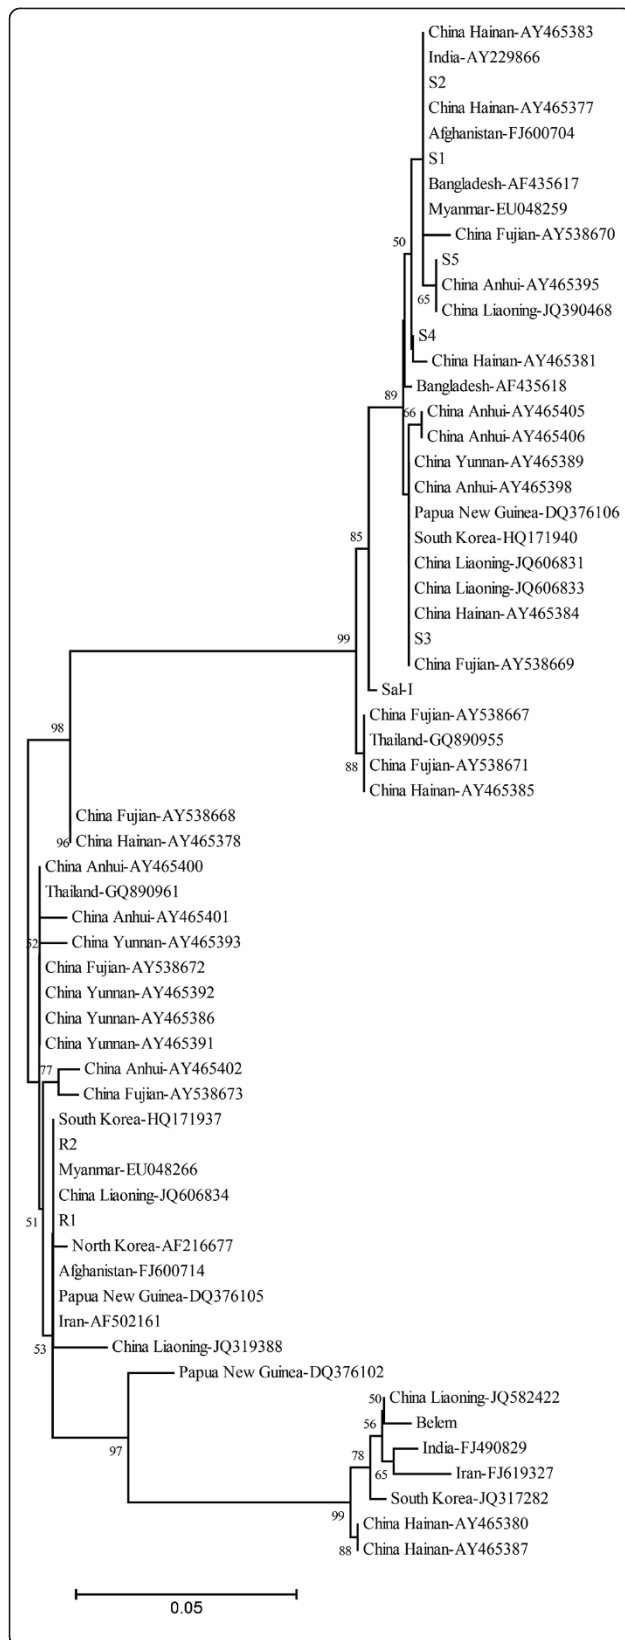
China Hainan-AY465383
India-AY229866
S2
China Hainan-AY465377
Afghanistan-FJ600704
S1
Bangladesh-AF435617
Myanmar-EU048259
50
China Fujian-AY538670
S5
China Anhui-AY465395
65
China Liaoning-JQ390468
S4
China Hainan-AY465381
89
Bangladesh-AF435618
66
China Anhui-AY465405
China Anhui-AY465406
China Yunnan-AY465389
China Anhui-AY465398
Papua New Guinea-DQ376106
South Korea-HQ171940
85
China Liaoning-JQ606831
China Liaoning-JQ606833
China Hainan-AY465384
99
S3
China Fujian-AY538669
Sal-I
98
China Fujian-AY538667
Thailand-GQ890955
88
China Fujian-AY538671
China Hainan-AY465385
China Fujian-AY538668
96
China Hainan-AY465378
China Anhui-AY465400
Thailand-GQ890961
China Anhui-AY465401
52
China Yunnan-AY465393
China Fujian-AY538672
China Yunnan-AY465392
China Yunnan-AY465386
China Yunnan-AY465391
77
China Anhui-AY465402
China Fujian-AY538673
South Korea-HQ171937
R2
Myanmar-EU048266
China Liaoning-JQ606834
51
R1
North Korea-AF216677
Afghanistan-FJ600714
Papua New Guinea-DQ376105
Iran-AF502161
53
China Liaoning-JQ319388
Papua New Guinea-DQ376102
50
China Liaoning-JQ582422
56
Belem
India-FJ490829
78
97
65
Iran-FJ619327
South Korea-JQ317282
99
China Hainan-AY465380
88
China Hainan-AY465387
0.05